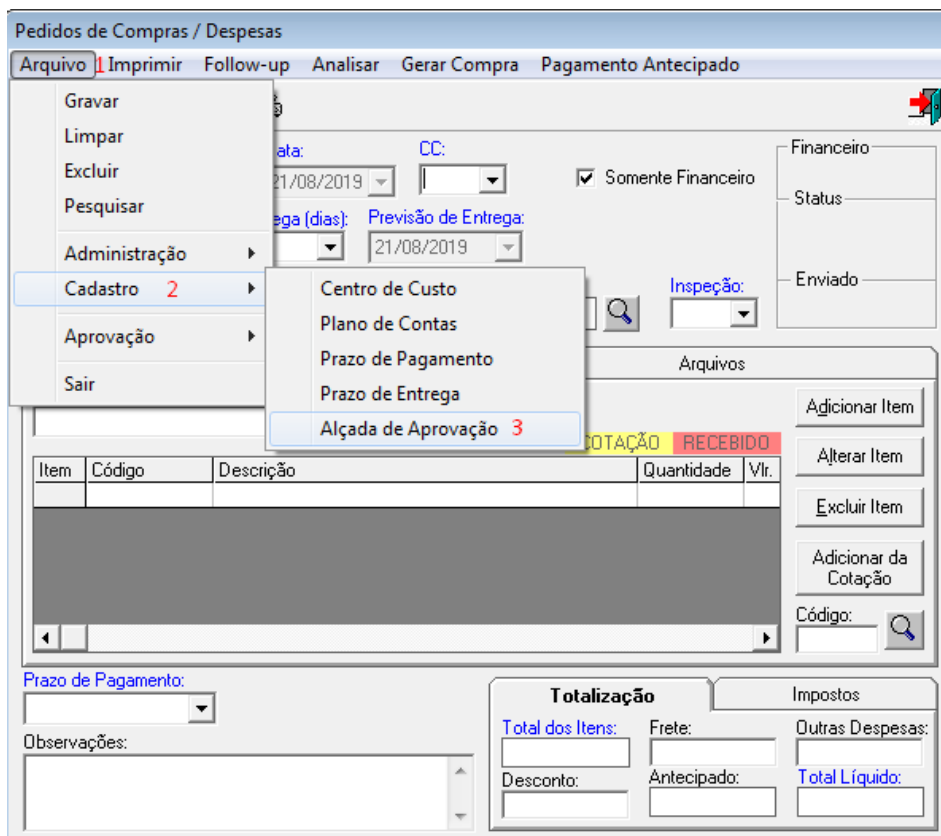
Pedidos de Compras / Despesas

Arquivo 1 Imprimir Follow-up Analisar Gerar Compra Pagamento Antecipado

Gravar
Limpar
Excluir
Pesquisar
Administração
Cadastro 2
Aprovação
Sair

Centro de Custo
Plano de Contas
Prazo de Pagamento
Prazo de Entrega
Alçada de Aprovação 3

ata:
21/08/2019
CC:
Somente Financeiro
ega (dias):
Previsão de Entrega:
21/08/2019
Inspeção:

Financeiro
Status
Enviado

Arquivos

COTAÇÃO RECEBIDO

| Item | Código | Descrição | Quantidade | Vlr. |
|---|---|---|---|---|
| | | | | |

Adicionar Item
Alterar Item
Excluir Item
Adicionar da Cotação
Código:

Prazo de Pagamento:
Observações:

Totalização
Impostos
Total dos Itens:
Frete:
Outras Despesas:
Desconto:
Antecipado:
Total Líquido: